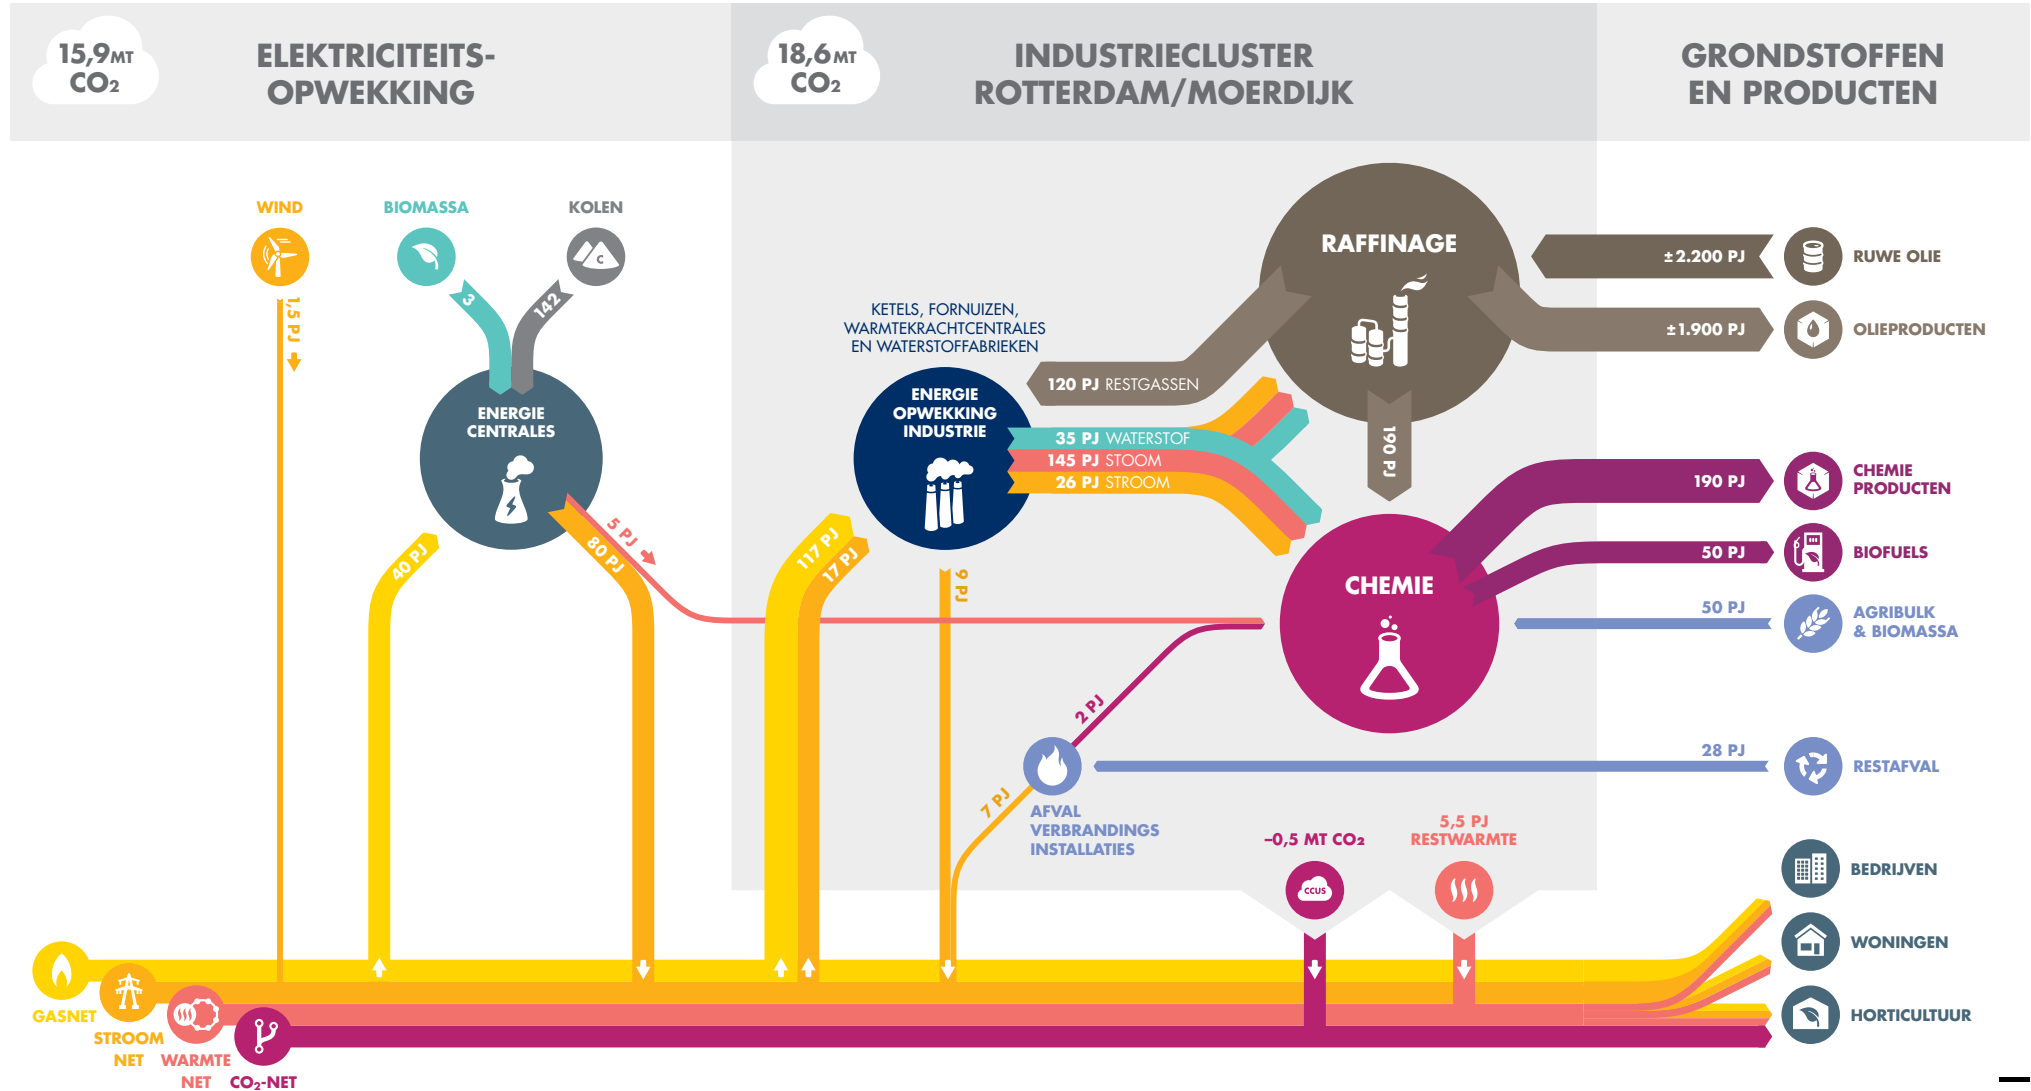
15,9 MT $CO_2$

ELEKTRICITEITS-OPWEKKING

18,6 MT $CO_2$

INDUSTRIECLUSTER ROTTERDAM/MOERDIJK

GRONDSTOFFEN EN PRODUCTEN

WIND

BIOMASSA

KOLEN

1,5 PJ

3

142

ENERGIE CENTRALES

40 PJ

5 PJ

80 PJ

KETELS, FORNUIZEN, WARMTEKRACHTCENTRALES EN WATERSTOFFABRIEKEN

ENERGIE OPWEKKING INDUSTRIE

120 PJ RESTGASSEN

35 PJ WATERSTOF

145 PJ STOOM

26 PJ STROOM

117 PJ

17 PJ

9 PJ

RAFFINAGE

±2.200 PJ

RUWE OLIE

±1.900 PJ

OLIEPRODUCTEN

190 PJ

CHEMIE

190 PJ

CHEMIE PRODUCTEN

50 PJ

BIOFUELS

50 PJ

AGRIBULK & BIOMASSA

2 PJ

7 PJ

AFVAL VERBRANDINGS INSTALLATIES

28 PJ

RESTAFVAL

–0,5 MT $CO_2$

CCUS

5,5 PJ RESTWARMTE

BEDRIJVEN

WONINGEN

HORTICULTUUR

GASNET

STROOM NET

WARMTE NET

$CO_2$-NET